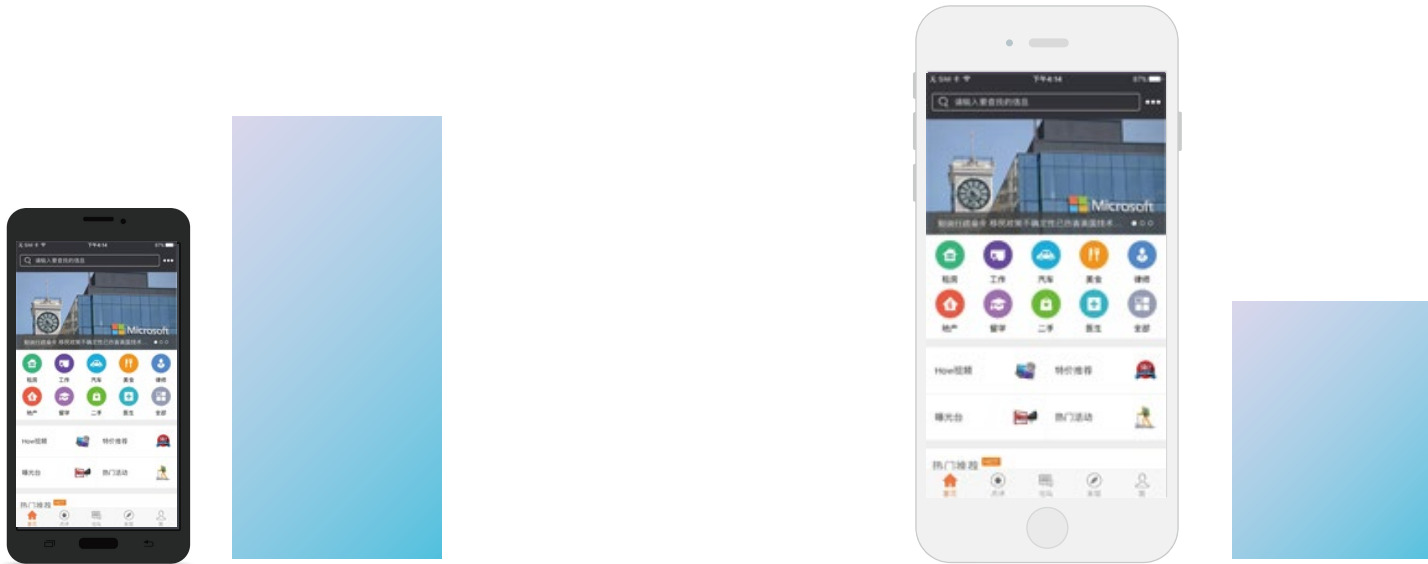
SIM 下午4:14 87%
请输入要查找的信息
Microsoft
刷新行政命令 移民政策不确定性已伤害美国技术...
租房 工作 汽车 美食 律师
地产 留学 二手 医生 全部
How视频 特价推荐
曝光台 热门活动
热门推荐
首页 热评 论坛 发现 我

SIM 下午4:14 87%
请输入要查找的信息
Microsoft
刷新行政命令 移民政策不确定性已伤害美国技术...
租房 工作 汽车 美食 律师
地产 留学 二手 医生 全部
How视频 特价推荐
曝光台 热门活动
热门推荐
首页 热评 论坛 发现 我